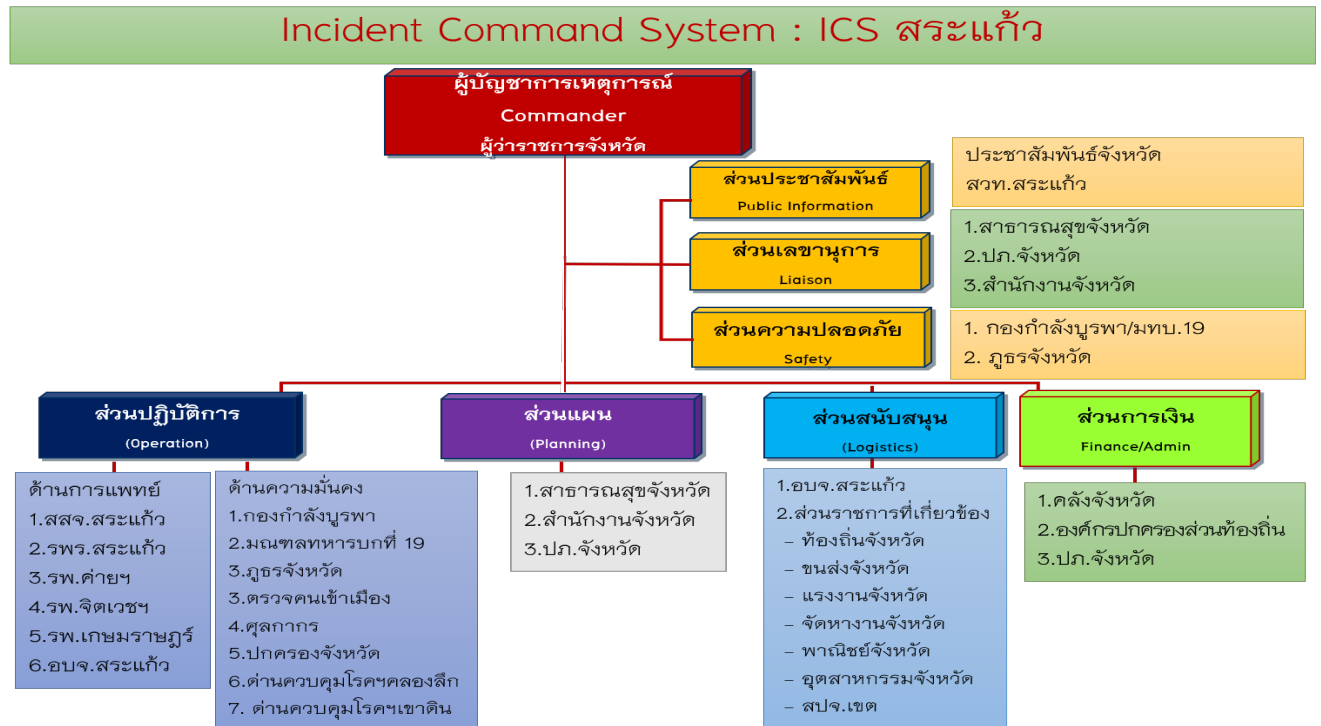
Incident Command System : ICS สระแก้ว

ผู้บัญชาการเหตุการณ์
Commander
ผู้ว่าราชการจังหวัด

ส่วนประชาสัมพันธ์
Public Information

ประชาสัมพันธ์จังหวัด
สวท.สระแก้ว

ส่วนเลขานุการ
Liaison

1.สาธารณสุขจังหวัด
2.ปภ.จังหวัด
3.สำนักงานจังหวัด

ส่วนความปลอดภัย
Safety

1. กองกำลังบูรพา/มทบ.19
2. ภูธรจังหวัด

ส่วนปฏิบัติการ
(Operation)

ด้านการแพทย์
1.สสจ.สระแก้ว
2.รพร.สระแก้ว
3.รพ.ค่ายฯ
4.รพ.จิตเวชฯ
5.รพ.เกษมราษฎร์
6.อบจ.สระแก้ว

ด้านความมั่นคง
1.กองกำลังบูรพา
2.มณฑลทหารบกที่ 19
3.ภูธรจังหวัด
3.ตรวจคนเข้าเมือง
4.ศุลกากร
5.ปกครองจังหวัด
6.ด่านควบคุมโรคฯคลองลึก
7. ด่านควบคุมโรคฯเขาดิน

ส่วนแผน
(Planning)

1.สาธารณสุขจังหวัด
2.สำนักงานจังหวัด
3.ปภ.จังหวัด

ส่วนสนับสนุน
(Logistics)

1.อบจ.สระแก้ว
2.ส่วนราชการที่เกี่ยวข้อง
– ท้องถิ่นจังหวัด
– ขนส่งจังหวัด
– แรงงานจังหวัด
– จัดหางานจังหวัด
– พาณิชย์จังหวัด
– อุตสาหกรรมจังหวัด
– สปจ.เขต

ส่วนการเงิน
Finance/Admin

1.คลังจังหวัด
2.องค์กรปกครองส่วนท้องถิ่น
3.ปภ.จังหวัด